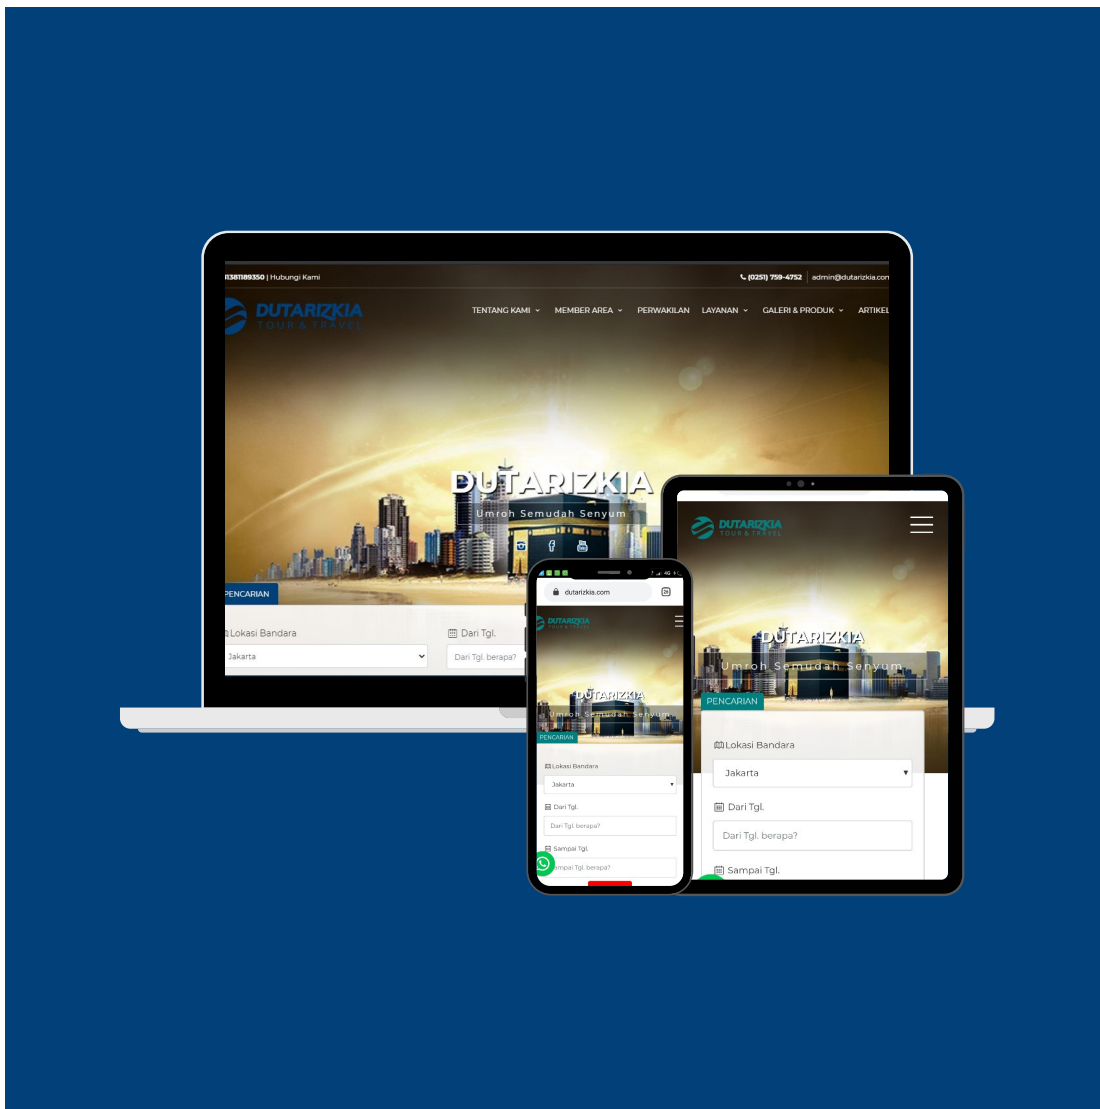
81381189350 | Hubungi Kami

(0251) 759-4752 | admin@dutarizkia.con

DUTARIZKIA
TOUR & TRAVEL

TENTANG KAMI MEMBER AREA PERWAKILAN LAYANAN GALERI & PRODUK ARTIKEL

DUTARIZKIA
Umroh Semudah Senyum

PENCARIAN

Lokasi Bandara
Jakarta

Dari Tgl.
Dari Tgl. berapa?

DUTARIZKIA
TOUR & TRAVEL

DUTARIZKIA
Umroh Semudah Senyum

PENCARIAN

Lokasi Bandara
Jakarta

Dari Tgl.
Dari Tgl. berapa?

Sampai Tgl.

dutarizkia.com

DUTARIZKIA
TOUR & TRAVEL

DUTARIZKIA
Umroh Semudah Senyum

PENCARIAN

Lokasi Bandara
Jakarta

Dari Tgl.
Dari Tgl. berapa?

Sampai Tgl.
Sampai Tgl. berapa?